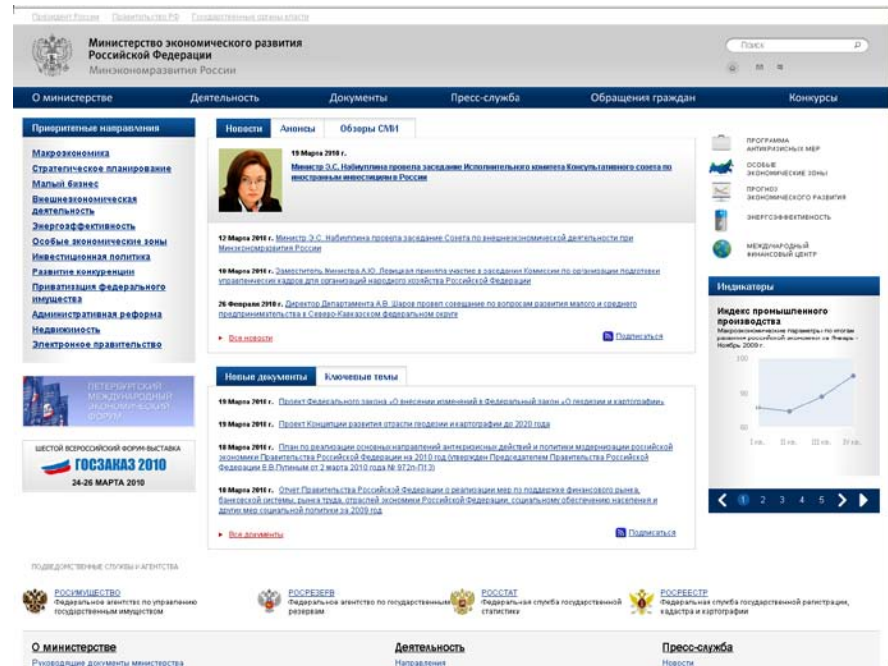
Президент России   Правительство РФ   Государственные органы власти

Министерство экономического развития Российской Федерации
Минэкономразвития России

Поиск

О министерстве   Деятельность   Документы   Пресс-служба   Обращения граждан   Конкурсы

Приоритетные направления

Макроэкономика
Стратегическое планирование
Малый бизнес
Внешнеэкономическая деятельность
Энергоэффективность
Особые экономические зоны
Инвестиционная политика
Развитие конкуренции
Приватизация федерального имущества
Административная реформа
Недвижимость
Электронное правительство

Новости   Анонсы   Обзоры СМИ

19 Марта 2010 г.
Министр Э.С. Набиуллина провела заседание Исполнительного комитета Консультативного совета по иностранным инвестициям в России

17 Марта 2010 г. Министр Э.С. Набиуллина провела заседание Совета по внешнеэкономической деятельности при Минэкономразвития России

10 Марта 2010 г. Заместитель Министра А.Ю. Левицкая приняла участие в заседании Комиссии по организации подготовки управленческих кадров для организаций народного хозяйства Российской Федерации

26 Февраля 2010 г. Директор Департамента А.В. Шаров провел совещание по вопросам развития малого и среднего предпринимательства в Северо-Кавказском федеральном округе

Все новости   Подписаться

ПРОГРАММА АНТИКРИЗИСНЫХ МЕР
ОСОБЫЕ ЭКОНОМИЧЕСКИЕ ЗОНЫ
ПРОГНОЗ ЭКОНОМИЧЕСКОГО РАЗВИТИЯ
ЭНЕРГОЭФФЕКТИВНОСТЬ
МЕЖДУНАРОДНЫЙ ФИНАНСОВЫЙ ЦЕНТР

Индикаторы

Индекс промышленного производства
Макроэкономические параметры по итогам развития российской экономики за Январь - Ноябрь 2009 г.

100
90
80
I кв.   II кв.   III кв.   IV кв.

1 2 3 4 5

ПЕТЕРБУРГСКИЙ МЕЖДУНАРОДНЫЙ ЭКОНОМИЧЕСКИЙ ФОРУМ

ШЕСТОЙ ВСЕРОССИЙСКИЙ ФОРУМ-ВЫСТАВКА
ГОСЗАКАЗ 2010
24-26 МАРТА 2010

Новые документы   Ключевые темы

19 Марта 2010 г. Проект Федерального закона «О внесении изменений в Федеральный закон «О геодезии и картографии»

19 Марта 2010 г. Проект Концепции развития отрасли геодезии и картографии до 2020 года

18 Марта 2010 г. План по реализации основных направлений антикризисных действий и политики модернизации российской экономики Правительства Российской Федерации на 2010 год (утвержден Председателем Правительства Российской Федерации В.В.Путиным от 2 марта 2010 года № 972п-П13)

18 Марта 2010 г. Отчет Правительства Российской Федерации о реализации мер по поддержке финансового рынка, банковской системы, рынка труда, отраслей экономики Российской Федерации, социальному обеспечению населения и других мер социальной политики за 2009 год

Все документы   Подписаться

ПОДВЕДОМСТВЕННЫЕ СЛУЖБЫ И АГЕНТСТВА

РОСИМУЩЕСТВО
Федеральное агентство по управлению государственным имуществом

РОСРЕЗЕРВ
Федеральное агентство по государственным резервам

РОССТАТ
Федеральная служба государственной статистики

РОСРЕЕСТР
Федеральная служба государственной регистрации, кадастра и картографии

О министерстве
Руководящие документы министерства

Деятельность
Направления

Пресс-служба
Новости